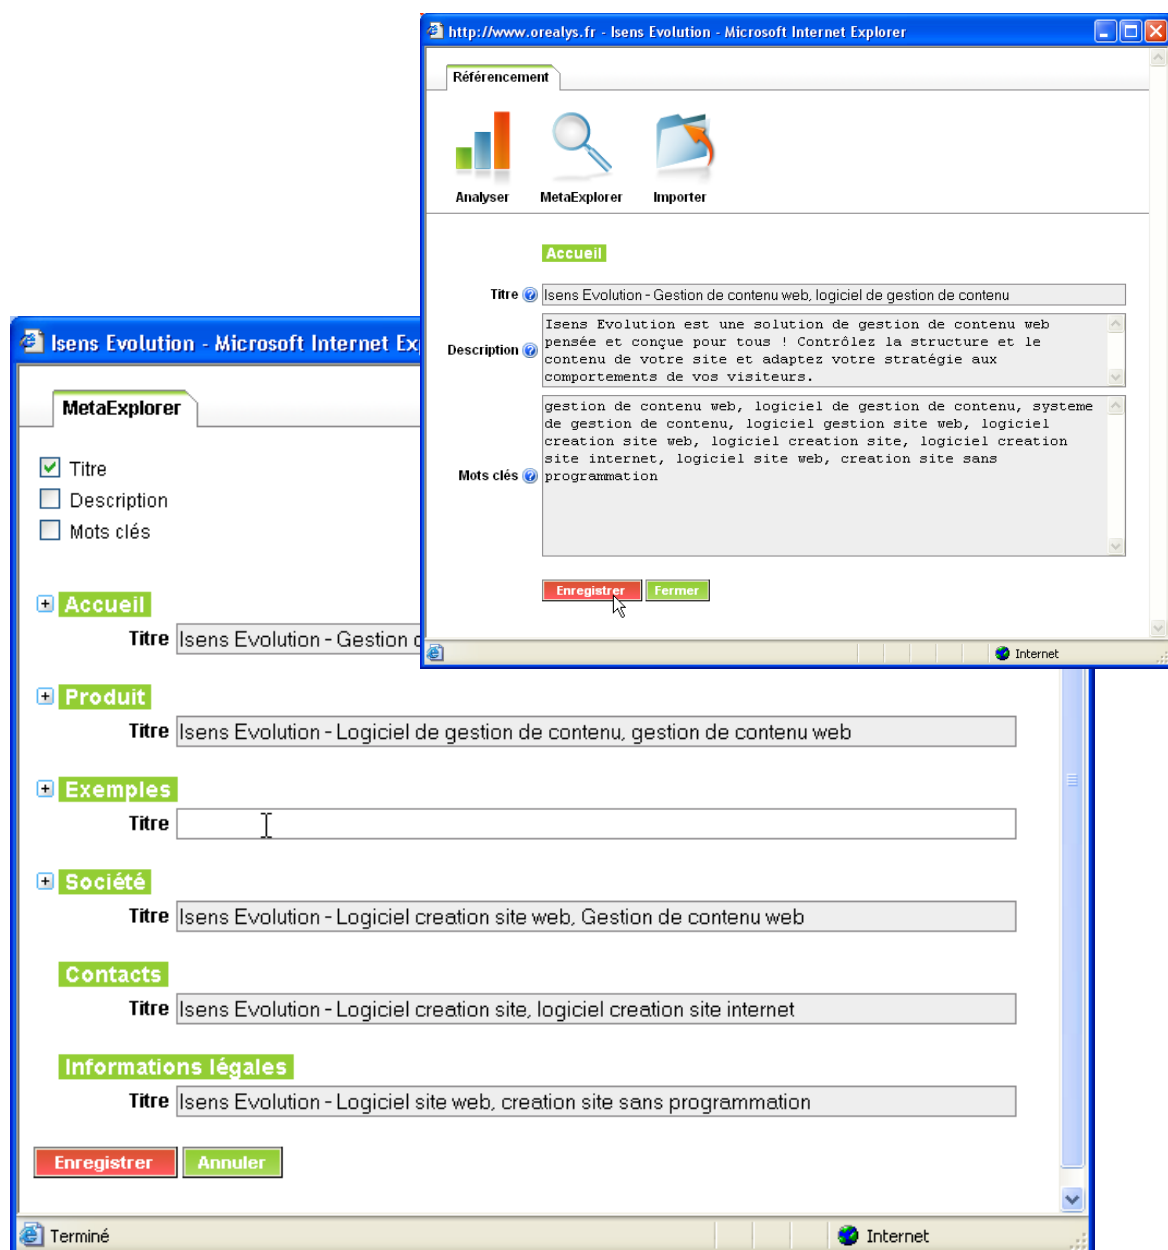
http://www.orealys.fr - Isens Evolution - Microsoft Internet Explorer

Référencement

Analyser
MetaExplorer
Importer

Accueil

Titre Isens Evolution - Gestion de contenu web, logiciel de gestion de contenu

Description Isens Evolution est une solution de gestion de contenu web pensée et conçue pour tous ! Contrôlez la structure et le contenu de votre site et adaptez votre stratégie aux comportements de vos visiteurs.

Mots clés gestion de contenu web, logiciel de gestion de contenu, systeme de gestion de contenu, logiciel gestion site web, logiciel creation site web, logiciel creation site, logiciel creation site internet, logiciel site web, creation site sans programmation

Enregistrer Fermer

Internet

Isens Evolution - Microsoft Internet Ex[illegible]

MetaExplorer

Titre
Description
Mots clés

Accueil
Titre Isens Evolution - Gestion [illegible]

Produit
Titre Isens Evolution - Logiciel de gestion de contenu, gestion de contenu web

Exemples
Titre

Société
Titre Isens Evolution - Logiciel creation site web, Gestion de contenu web

Contacts
Titre Isens Evolution - Logiciel creation site, logiciel creation site internet

Informations légales
Titre Isens Evolution - Logiciel site web, creation site sans programmation

Enregistrer Annuler

Terminé
Internet